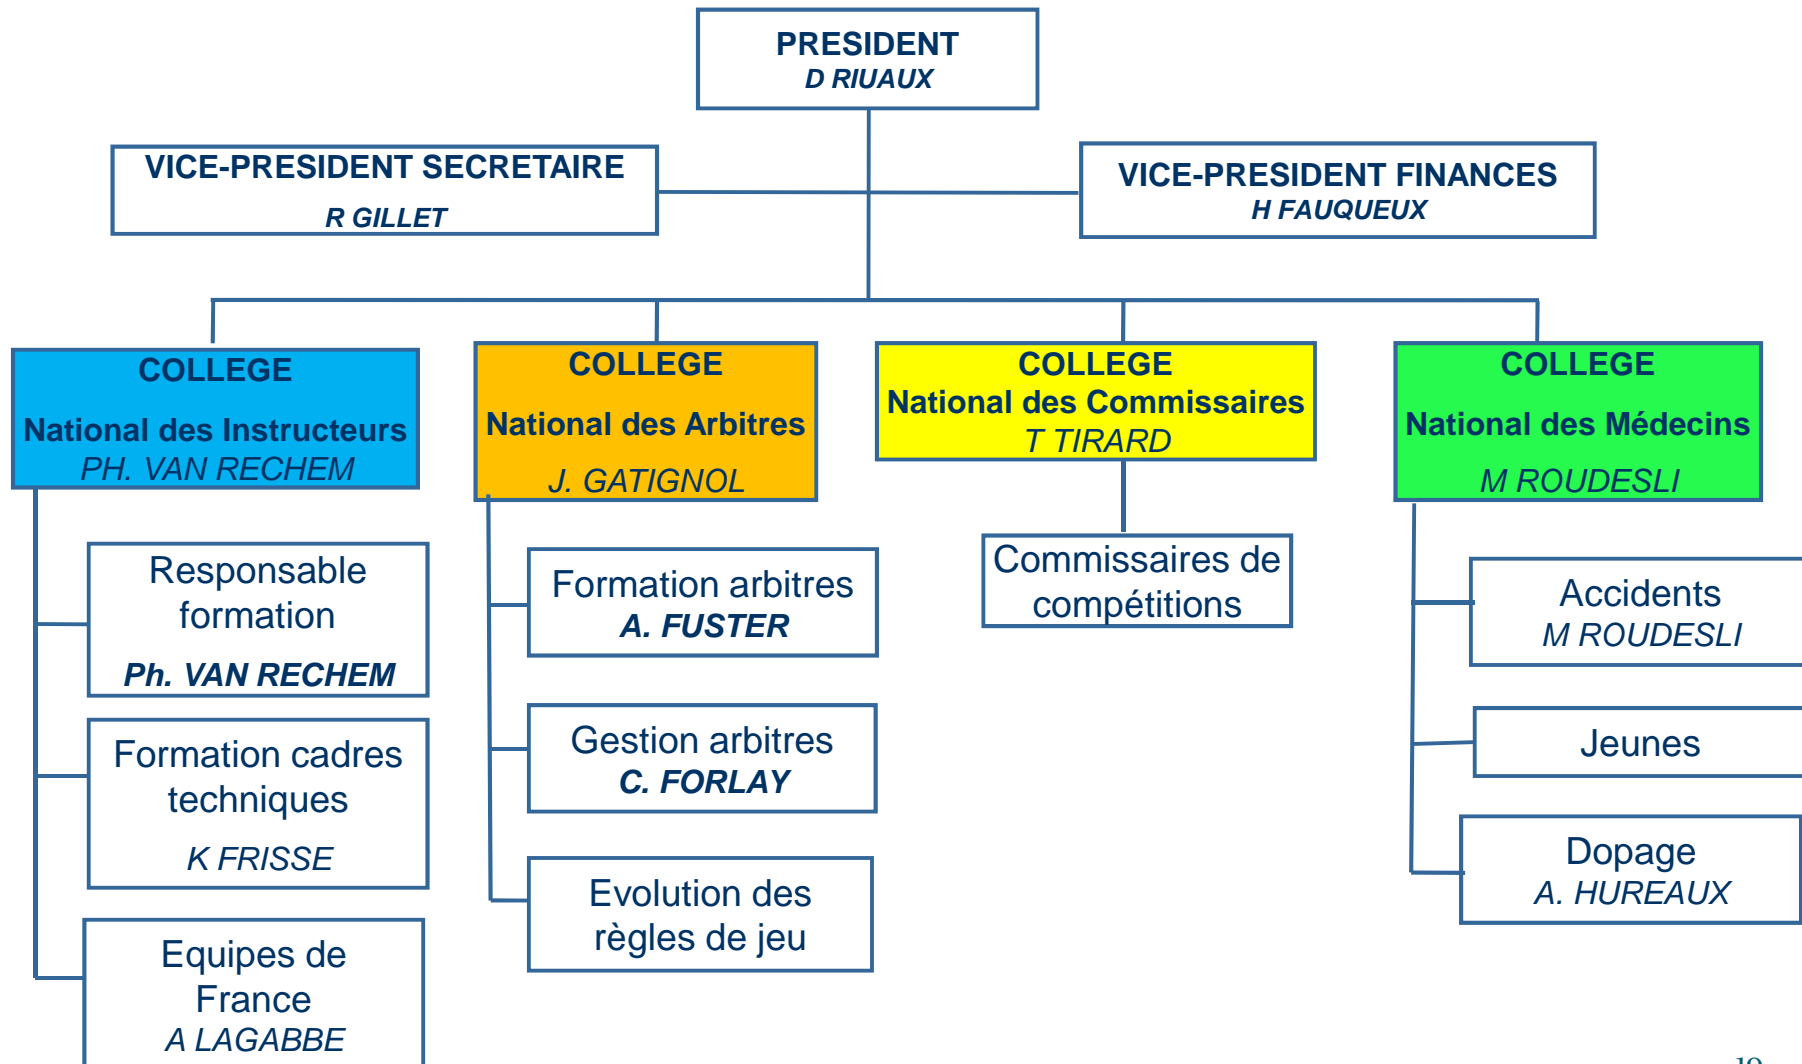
PRESIDENT
D RIUAUX

VICE-PRESIDENT SECRETAIRE
R GILLET

VICE-PRESIDENT FINANCES
H FAUQUEUX

COLLEGE
National des Instructeurs
PH. VAN RECHEM

COLLEGE
National des Arbitres
J. GATIGNOL

COLLEGE
National des Commissaires
T TIRARD

COLLEGE
National des Médecins
M ROUDESLI

Responsable formation
Ph. VAN RECHEM

Formation cadres techniques
K FRISSE

Equipes de France
A LAGABBE

Formation arbitres
A. FUSTER

Gestion arbitres
C. FORLAY

Evolution des règles de jeu

Commissaires de compétitions

Accidents
M ROUDESLI

Jeunes

Dopage
A. HUREAUX

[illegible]